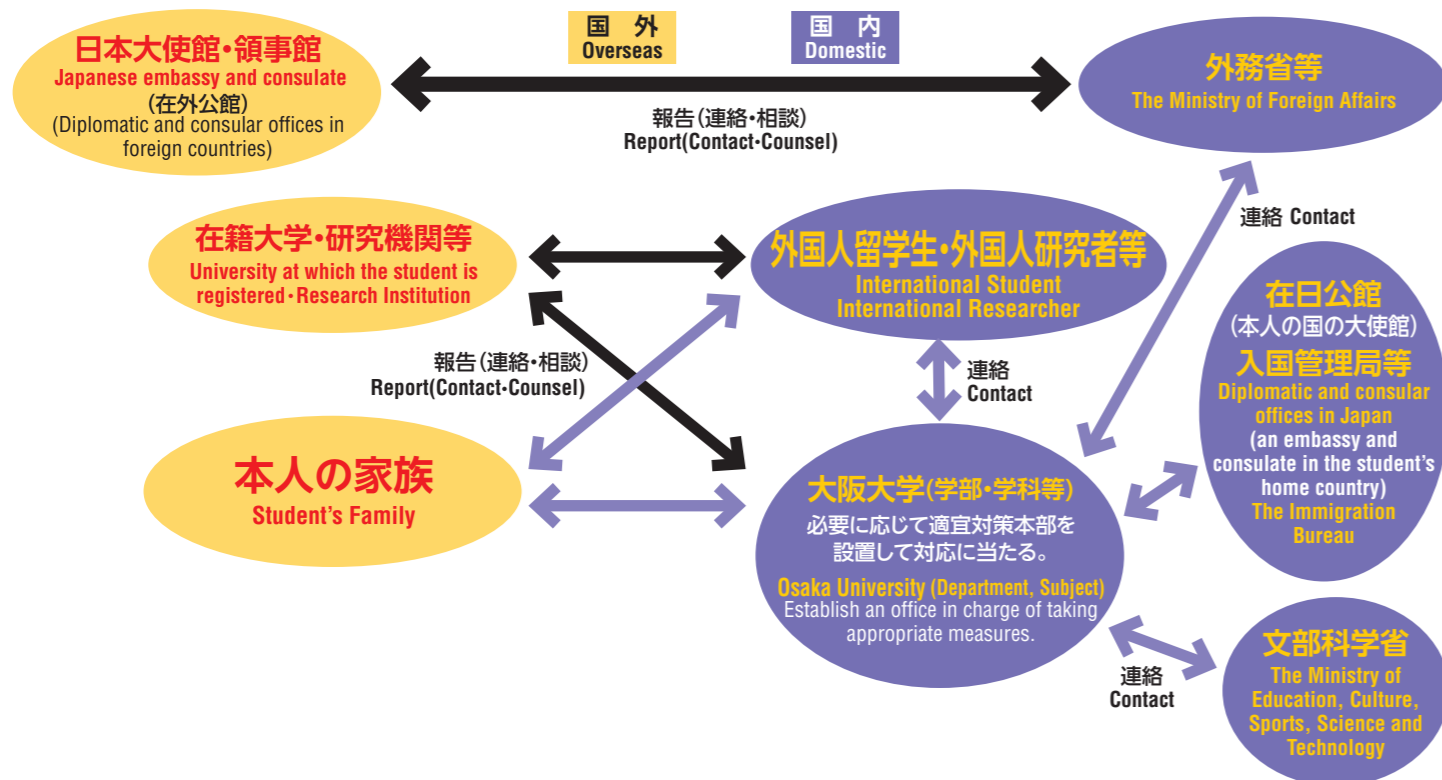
国 外
Overseas

国 内
Domestic

日本大使館・領事館
Japanese embassy and consulate
(在外公館)
(Diplomatic and consular offices in foreign countries)

報告(連絡・相談)
Report(Contact・Counsel)

外務省等
The Ministry of Foreign Affairs

連絡 Contact

在籍大学・研究機関等
University at which the student is registered・Research Institution

外国人留学生・外国人研究者等
International Student
International Researcher

報告(連絡・相談)
Report(Contact・Counsel)

連絡
Contact

在日公館
(本人の国の大使館)
入国管理局等
Diplomatic and consular offices in Japan
(an embassy and consulate in the student's home country)
The Immigration Bureau

本人の家族
Student's Family

大阪大学(学部・学科等)
必要に応じて適宜対策本部を設置して対応に当たる。
Osaka University (Department, Subject)
Establish an office in charge of taking appropriate measures.

連絡
Contact

文部科学省
The Ministry of Education, Culture, Sports, Science and Technology